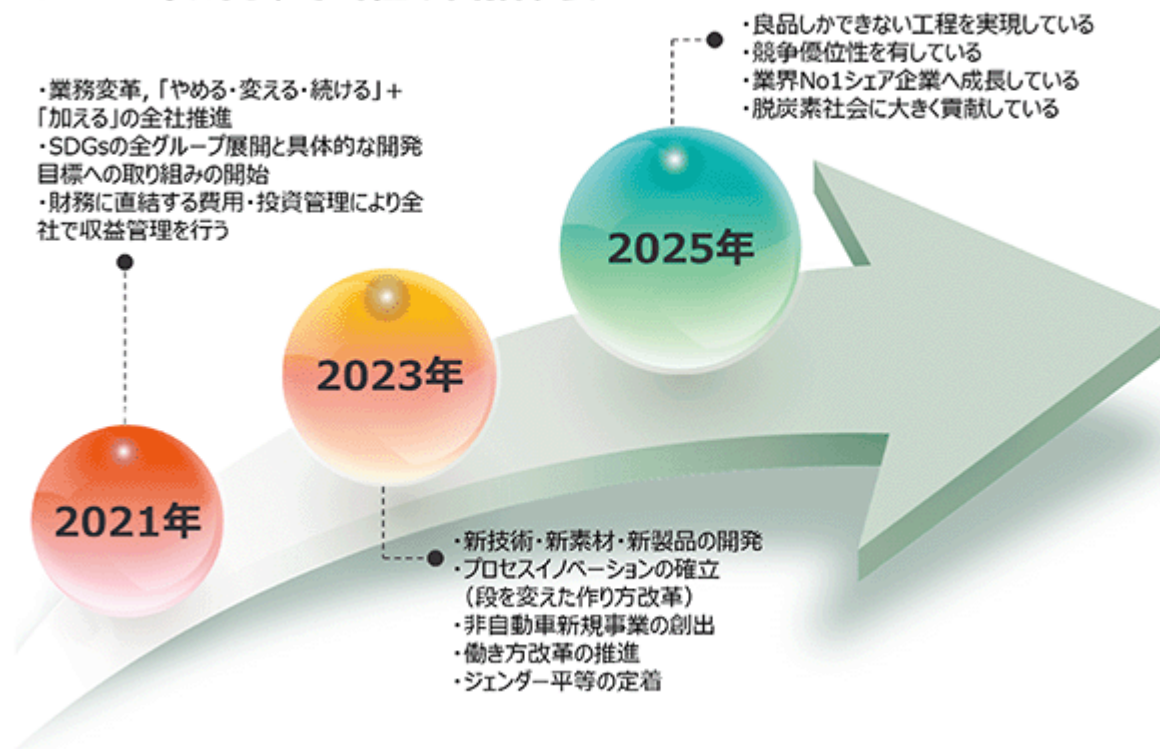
・良品しかできない工程を実現している
・競争優位性を有している
・業界No1シェア企業へ成長している
・脱炭素社会に大きく貢献している

・業務変革，「やめる・変える・続ける」＋「加える」の全社推進
・SDGsの全グループ展開と具体的な開発目標への取り組みの開始
・財務に直結する費用・投資管理により全社で収益管理を行う

2025年

2023年

2021年

・新技術・新素材・新製品の開発
・プロセスイノベーションの確立（段を変えた作り方改革）
・非自動車新規事業の創出
・働き方改革の推進
・ジェンダー平等の定着